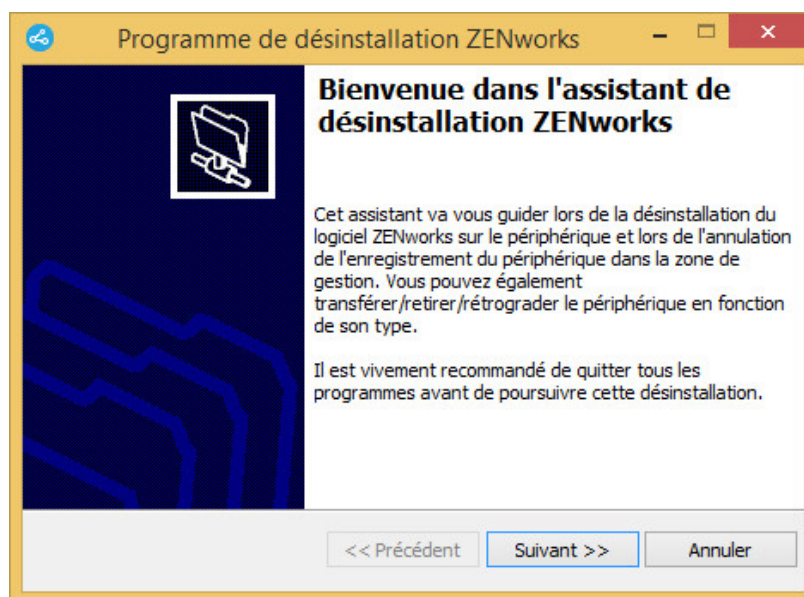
Programme de désinstallation ZENworks

Bienvenue dans l'assistant de désinstallation ZENworks

Cet assistant va vous guider lors de la désinstallation du logiciel ZENworks sur le périphérique et lors de l'annulation de l'enregistrement du périphérique dans la zone de gestion. Vous pouvez également transférer/retirer/rétrograder le périphérique en fonction de son type.

Il est vivement recommandé de quitter tous les programmes avant de poursuivre cette désinstallation.

<< Précédent | Suivant >> | Annuler